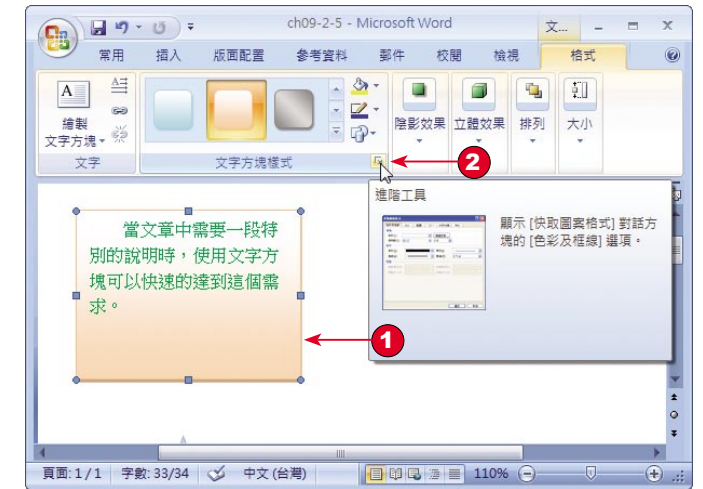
ch09-2-5 - Microsoft Word

文...

常用 插入 版面配置 參考資料 郵件 校閱 檢視 格式

編製文字方塊

文字

文字方塊樣式

陰影效果

立體效果

排列

大小

2

進階工具

顯示 [快取圖案格式] 對話方塊的 [色彩及框線] 選項。

當文章中需要一段特別的說明時，使用文字方塊可以快速的達到這個需求。

1

頁面: 1 / 1 字數: 33/34 中文 (台灣) 110%